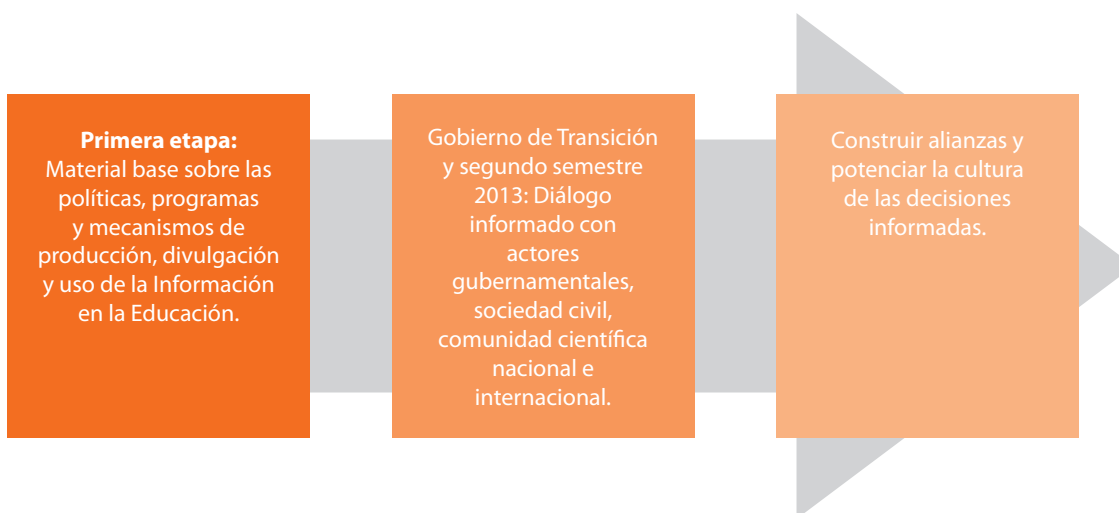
**Primera etapa:**
Material base sobre las políticas, programas y mecanismos de producción, divulgación y uso de la Información en la Educación.

Gobierno de Transición y segundo semestre 2013: Diálogo informado con actores gubernamentales, sociedad civil, comunidad científica nacional e internacional.

Construir alianzas y potenciar la cultura de las decisiones informadas.